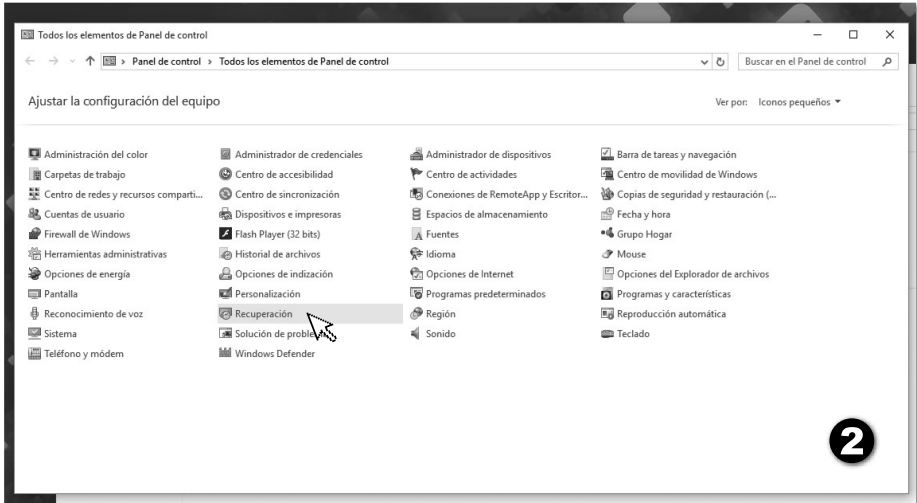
Todos los elementos de Panel de control

Panel de control › Todos los elementos de Panel de control

Buscar en el Panel de control

Ajustar la configuración del equipo

Ver por: Iconos pequeños ▾

| | | | |
|---|---|---|---|
| Administración del color | Administrador de credenciales | Administrador de dispositivos | Barra de tareas y navegación |
| Carpetas de trabajo | Centro de accesibilidad | Centro de actividades | Centro de movilidad de Windows |
| Centro de redes y recursos comparti... | Centro de sincronización | Conexiones de RemoteApp y Escritor... | Copias de seguridad y restauración (... |
| Cuentas de usuario | Dispositivos e impresoras | Espacios de almacenamiento | Fecha y hora |
| Firewall de Windows | Flash Player (32 bits) | Fuentes | Grupo Hogar |
| Herramientas administrativas | Historial de archivos | Idioma | Mouse |
| Opciones de energía | Opciones de indización | Opciones de Internet | Opciones del Explorador de archivos |
| Pantalla | Personalización | Programas predeterminados | Programas y características |
| Reconocimiento de voz | Recuperación | Región | Reproducción automática |
| Sistema | Solución de proble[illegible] | Sonido | Teclado |
| Teléfono y módem | Windows Defender | | |

2